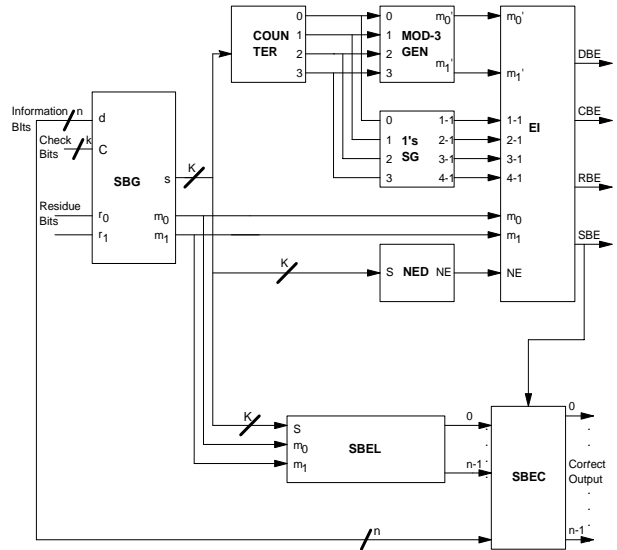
COUNTER
0
1
2
3
0
1
2
3
MOD-3 GEN
$m_0'$
$m_1'$
$m_0'$
$m_1'$
EI
DBE
CBE
RBE
SBE
0
1
2
3
1's SG
1-1
2-1
3-1
4-1
1-1
2-1
3-1
4-1
Information Bits
n
d
Check Bits
k
C
SBG
s
K
Residue Bits
$r_0$
$r_1$
$m_0$
$m_1$
$m_0$
$m_1$
K
S
NED
NE
NE
K
S
$m_0$
$m_1$
SBEL
0
n-1
SBEC
0
Correct Output
n-1
n